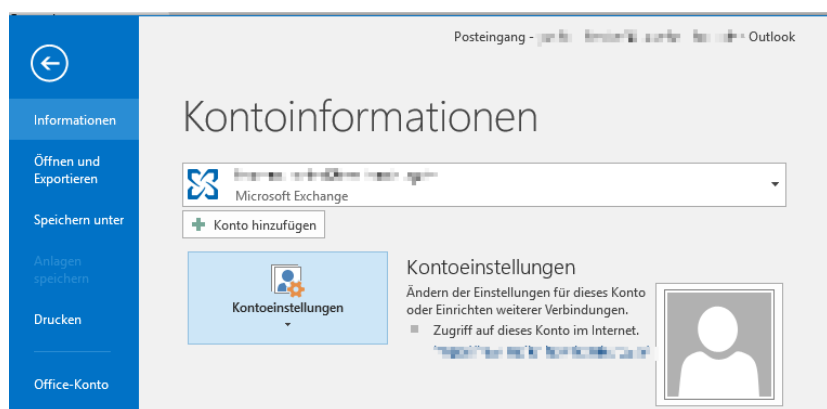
Posteingang - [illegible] - Outlook

Informationen

Öffnen und Exportieren

Speichern unter

Anlagen speichern

Drucken

Office-Konto

Kontoinformationen

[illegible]
Microsoft Exchange

Konto hinzufügen

Kontoeinstellungen

Kontoeinstellungen

Ändern der Einstellungen für dieses Konto oder Einrichten weiterer Verbindungen.

Zugriff auf dieses Konto im Internet.

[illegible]